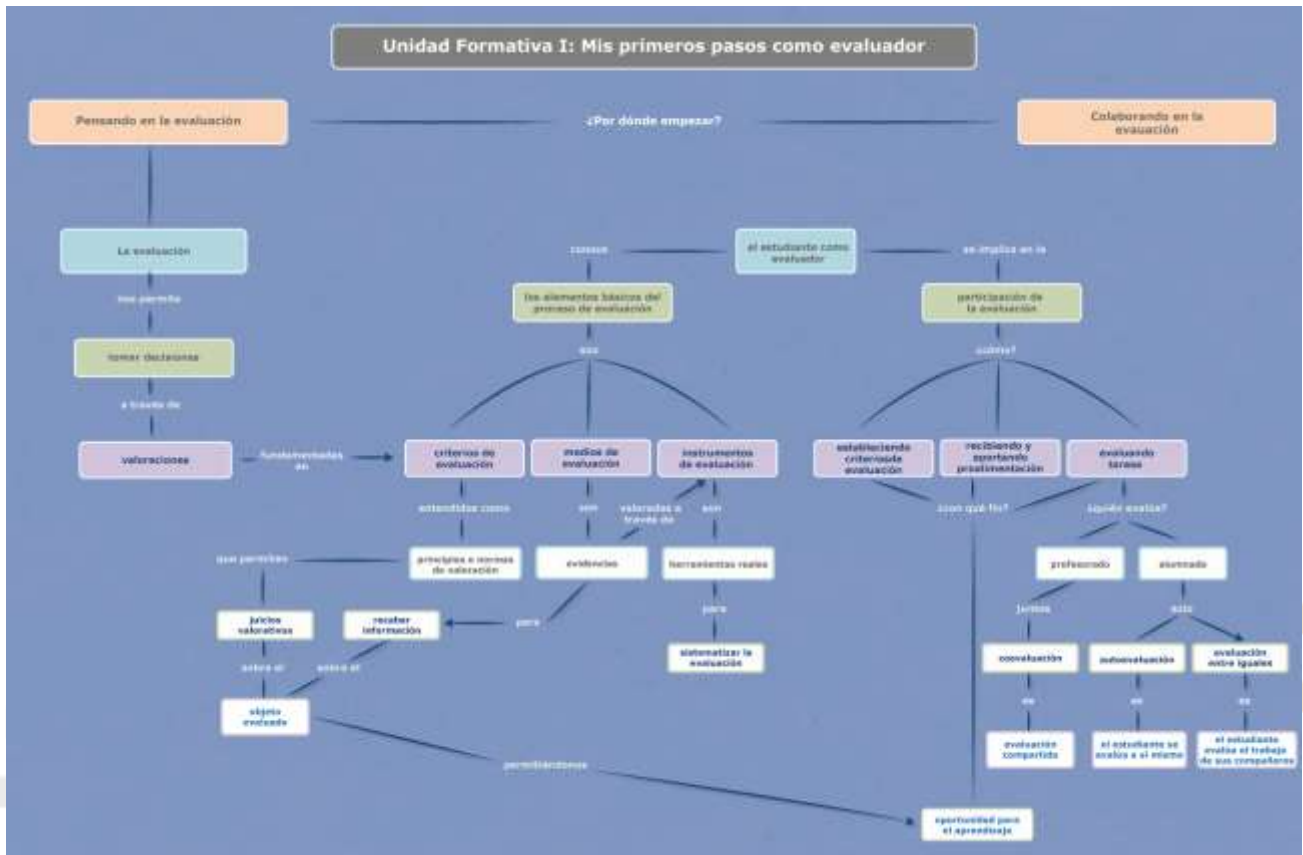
Unidad Formativa I: Mis primeros pasos como evaluador

Pensando en la evaluación

¿Por dónde empezar?

Colaborando en la evaluación

La evaluación

nos permite

tomar decisiones

a través de

valoraciones

fundamentadas en

el estudiante como evaluador

conoce

los elementos básicos del proceso de evaluación

que

criterios de evaluación

medios de evaluación

instrumentos de evaluación

entendidos como

principios o normas de valoración

que permiten

juicios valorativos

entre el

objeto evaluado

son

evidencias

valoradas a través de

para

recabar información

entre el

son

herramientas reales

para

sistematizar la evaluación

se implica en la

participación de la evaluación

¿cómo?

estableciendo criterios de evaluación

recibiendo y aportando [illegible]

evaluando tareas

¿con qué fin?

¿quién evalúa?

profesorado

alumnado

juntos

solo

coevaluación

autoevaluación

evaluación entre iguales

es

es

es

evaluación compartida

el estudiante se evalúa a sí mismo

el estudiante evalúa el trabajo de sus compañeros

permitiéndonos

oportunidad para el aprendizaje